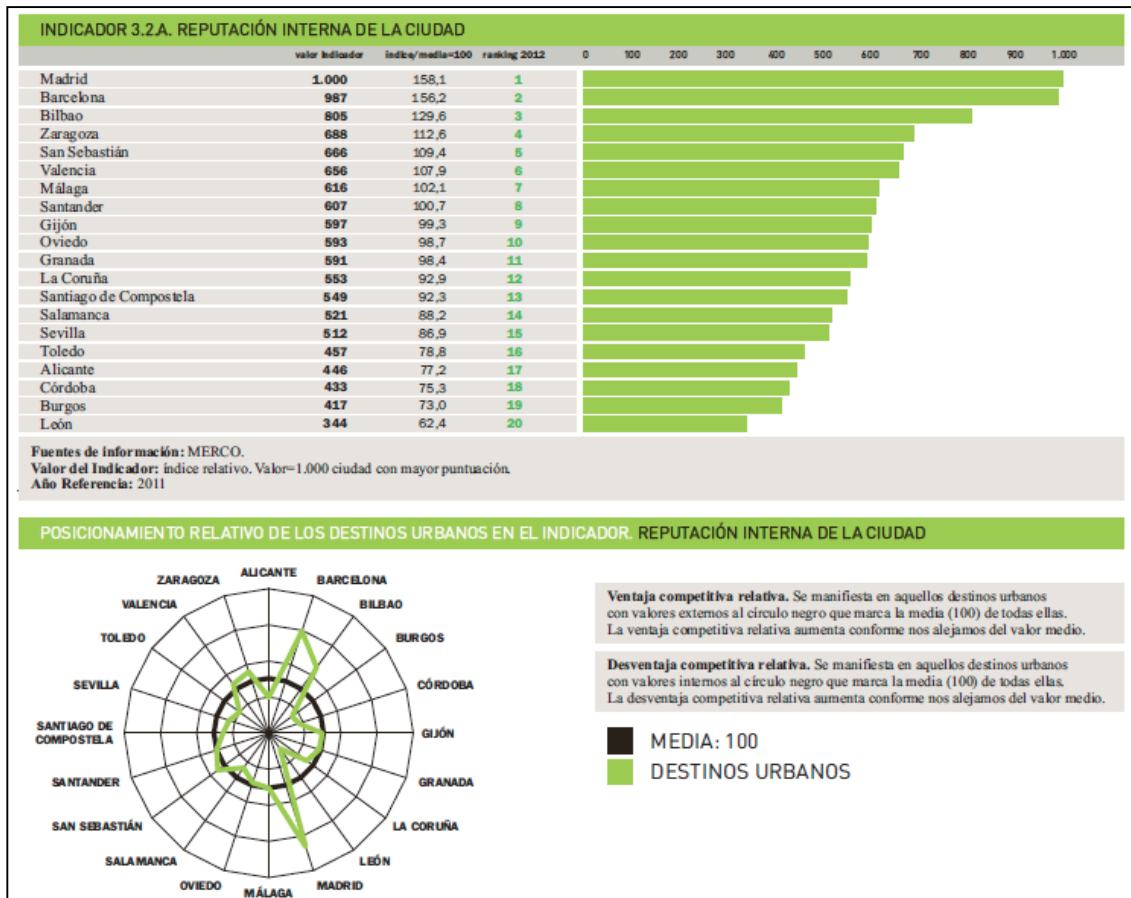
INDICADOR 3.2.A. REPUTACIÓN INTERNA DE LA CIUDAD

| | valor indicador | índice/media=100 | ranking 2012 |
|---|---|---|---|
| Madrid | 1.000 | 158,1 | 1 |
| Barcelona | 987 | 156,2 | 2 |
| Bilbao | 805 | 129,6 | 3 |
| Zaragoza | 688 | 112,6 | 4 |
| San Sebastián | 666 | 109,4 | 5 |
| Valencia | 656 | 107,9 | 6 |
| Málaga | 616 | 102,1 | 7 |
| Santander | 607 | 100,7 | 8 |
| Gijón | 597 | 99,3 | 9 |
| Oviedo | 593 | 98,7 | 10 |
| Granada | 591 | 98,4 | 11 |
| La Coruña | 553 | 92,9 | 12 |
| Santiago de Compostela | 549 | 92,3 | 13 |
| Salamanca | 521 | 88,2 | 14 |
| Sevilla | 512 | 86,9 | 15 |
| Toledo | 457 | 78,8 | 16 |
| Alicante | 446 | 77,2 | 17 |
| Córdoba | 433 | 75,3 | 18 |
| Burgos | 417 | 73,0 | 19 |
| León | 344 | 62,4 | 20 |

0 100 200 300 400 500 600 700 800 900 1.000

Fuentes de información: MERCO.
Valor del Indicador: índice relativo. Valor=1.000 ciudad con mayor puntuación.
Año Referencia: 2011

POSICIONAMIENTO RELATIVO DE LOS DESTINOS URBANOS EN EL INDICADOR. REPUTACIÓN INTERNA DE LA CIUDAD

ALICANTE BARCELONA BILBAO BURGOS CÓRDOBA GIJÓN GRANADA LA CORUÑA LEÓN MADRID MÁLAGA OVIEDO SALAMANCA SAN SEBASTIÁN SANTANDER SANTIAGO DE COMPOSTELA SEVILLA TOLEDO VALENCIA ZARAGOZA

Ventaja competitiva relativa. Se manifiesta en aquellos destinos urbanos con valores externos al círculo negro que marca la media (100) de todas ellas. La ventaja competitiva relativa aumenta conforme nos alejamos del valor medio.

Desventaja competitiva relativa. Se manifiesta en aquellos destinos urbanos con valores internos al círculo negro que marca la media (100) de todas ellas. La desventaja competitiva relativa aumenta conforme nos alejamos del valor medio.

MEDIA: 100
DESTINOS URBANOS